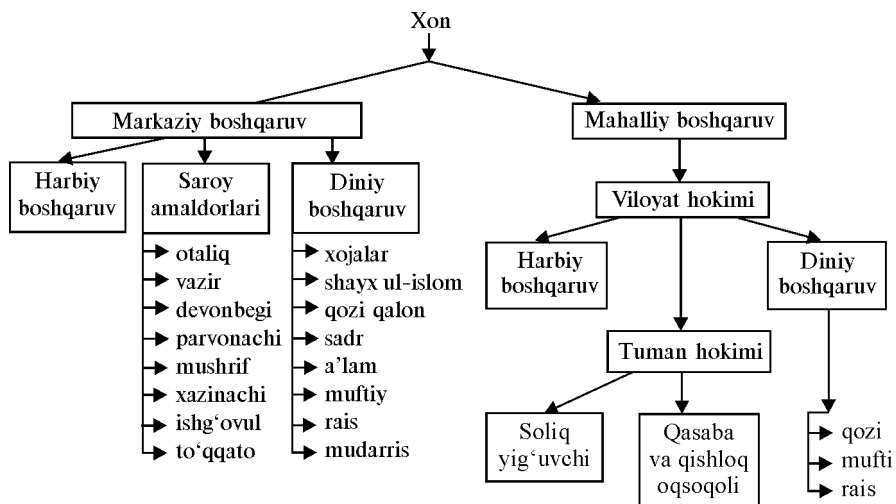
Xon

Markaziy boshqaruv

Harbiy boshqaruv

Saroy amaldorlari
otaliq
vazir
devonbegi
parvonachi
mushrif
xazinachi
ishg‘ovul
to‘qqato

Diniy boshqaruv
xojalar
shayx ul-islom
qozi qalon
sadr
a’lam
muftiy
rais
mudarris

Mahalliy boshqaruv

Viloyat hokimi

Harbiy boshqaruv

Diniy boshqaruv
qozi
mufti
rais

Tuman hokimi

Soliq yig‘uvchi

Qasaba va qishloq oqsoqoli